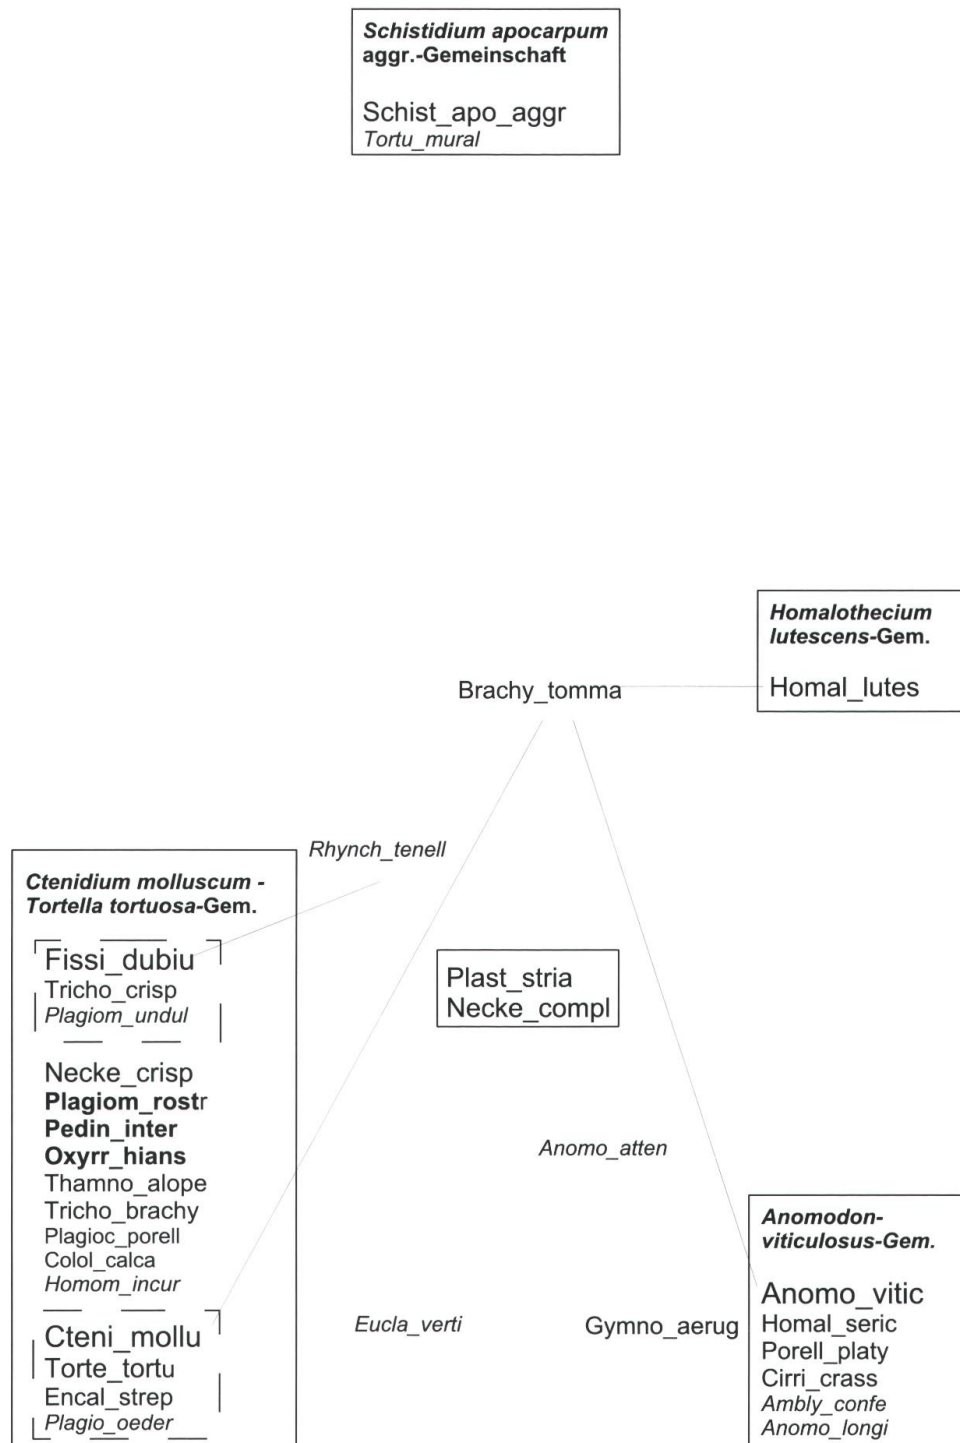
*Schistidium apocarpum* **aggr.-Gemeinschaft**

Schist_apo_aggr
*Tortu_mural*

***Homalothecium lutescens*-Gem.**

Homal_lutes

Brachy_tomma

*Rhynch_tenell*

***Ctenidium molluscum - Tortella tortuosa*-Gem.**

Fissi_dubiu
Tricho_crisp
*Plagiom_undul*

Necke_crisp
**Plagiom_rostr**
**Pedin_inter**
**Oxyrr_hians**
Thamno_alope
Tricho_brachy
Plagioc_porell
Colol_calca
*Homom_incur*

Cteni_mollu
Torte_tortu
Encal_strep
*Plagio_oeder*

Plast_stria
Necke_compl

*Anomo_atten*

*Eucla_verti*

Gymno_aerug

***Anomodon-viticulosus*-Gem.**

Anomo_vitic
Homal_seric
Porell_platy
Cirri_crass
*Ambly_confe*
*Anomo_longi*